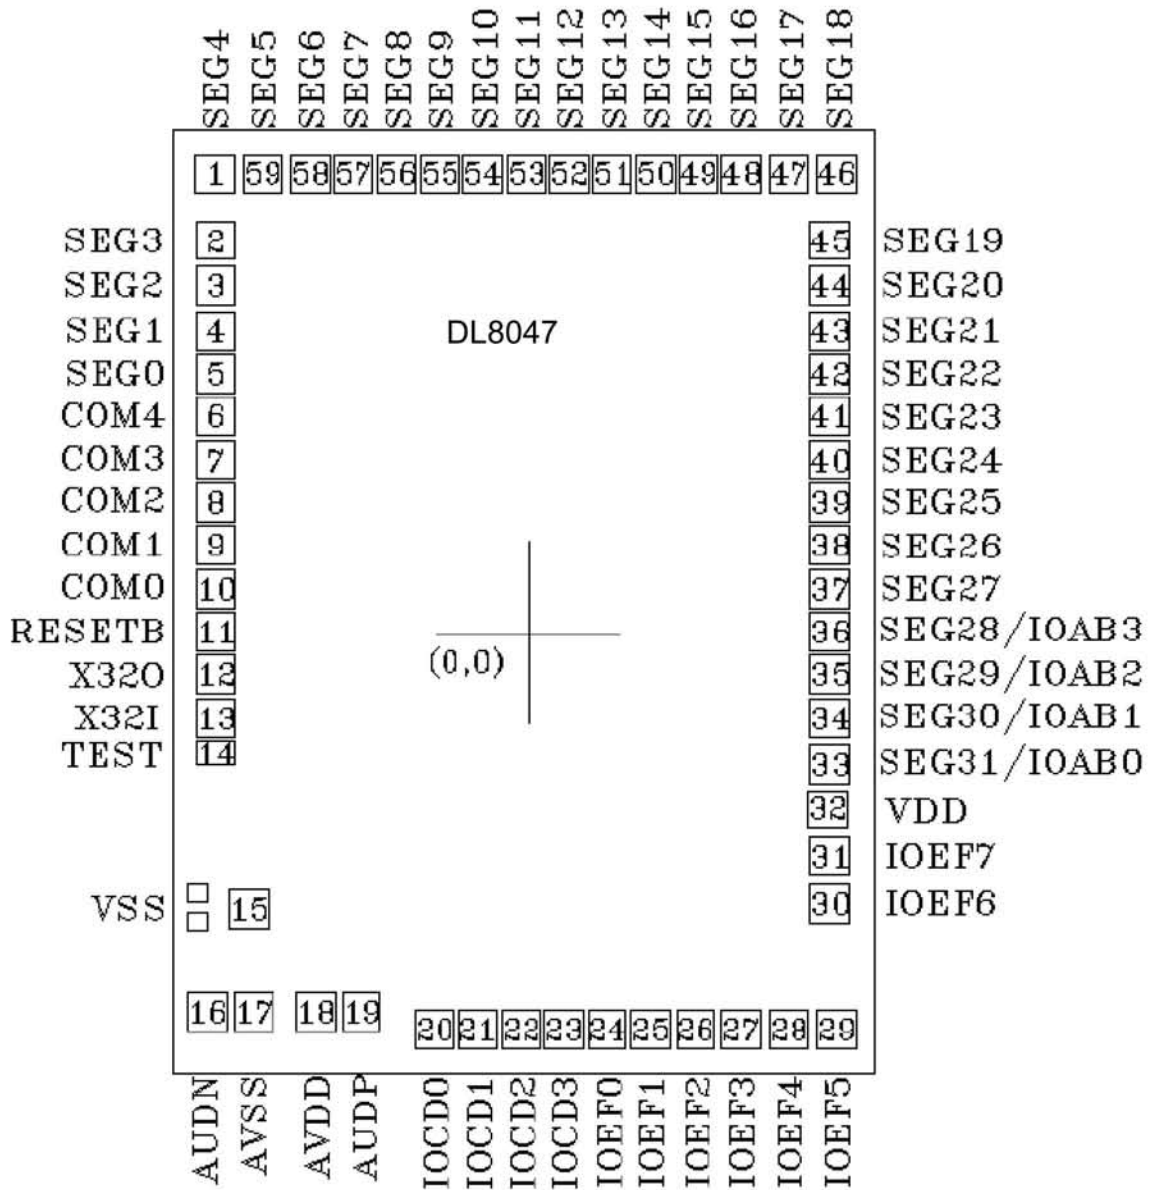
SEG4 SEG5 SEG6 SEG7 SEG8 SEG9 SEG10 SEG11 SEG12 SEG13 SEG14 SEG15 SEG16 SEG17 SEG18

1 59 58 57 56 55 54 53 52 51 50 49 48 47 46

SEG3 2
SEG2 3
SEG1 4
SEG0 5
COM4 6
COM3 7
COM2 8
COM1 9
COM0 10
RESETB 11
X32O 12
X32I 13
TEST 14

DL8047

(0,0)

45 SEG19
44 SEG20
43 SEG21
42 SEG22
41 SEG23
40 SEG24
39 SEG25
38 SEG26
37 SEG27
36 SEG28/IOAB3
35 SEG29/IOAB2
34 SEG30/IOAB1
33 SEG31/IOAB0
32 VDD
31 IOEF7
30 IOEF6

VSS 15

16 17 18 19 20 21 22 23 24 25 26 27 28 29

AUDN AVSS AVDD AUDP IOCD0 IOCD1 IOCD2 IOCD3 IOEF0 IOEF1 IOEF2 IOEF3 IOEF4 IOEF5